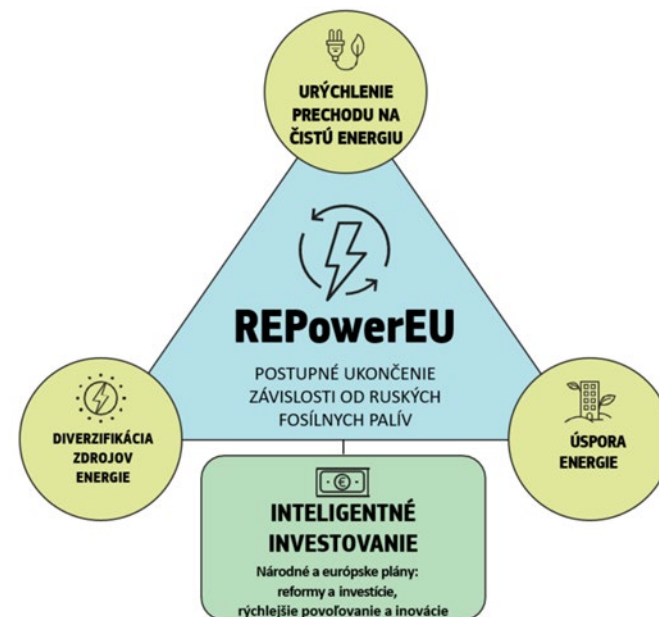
URÝCHLENIE PRECHODU NA ČISTÚ ENERGIU

REPowerEU

POSTUPNÉ UKONČENIE ZÁVISLOSTI OD RUSKÝCH FOSÍLNYCH PALÍV

DIVERZIFIKÁCIA ZDROJOV ENERGIE

ÚSPORA ENERGIE

€

INTELIGENTNÉ INVESTOVANIE

Národné a európske plány: reformy a investície, rýchlejšie povoľovanie a inovácie